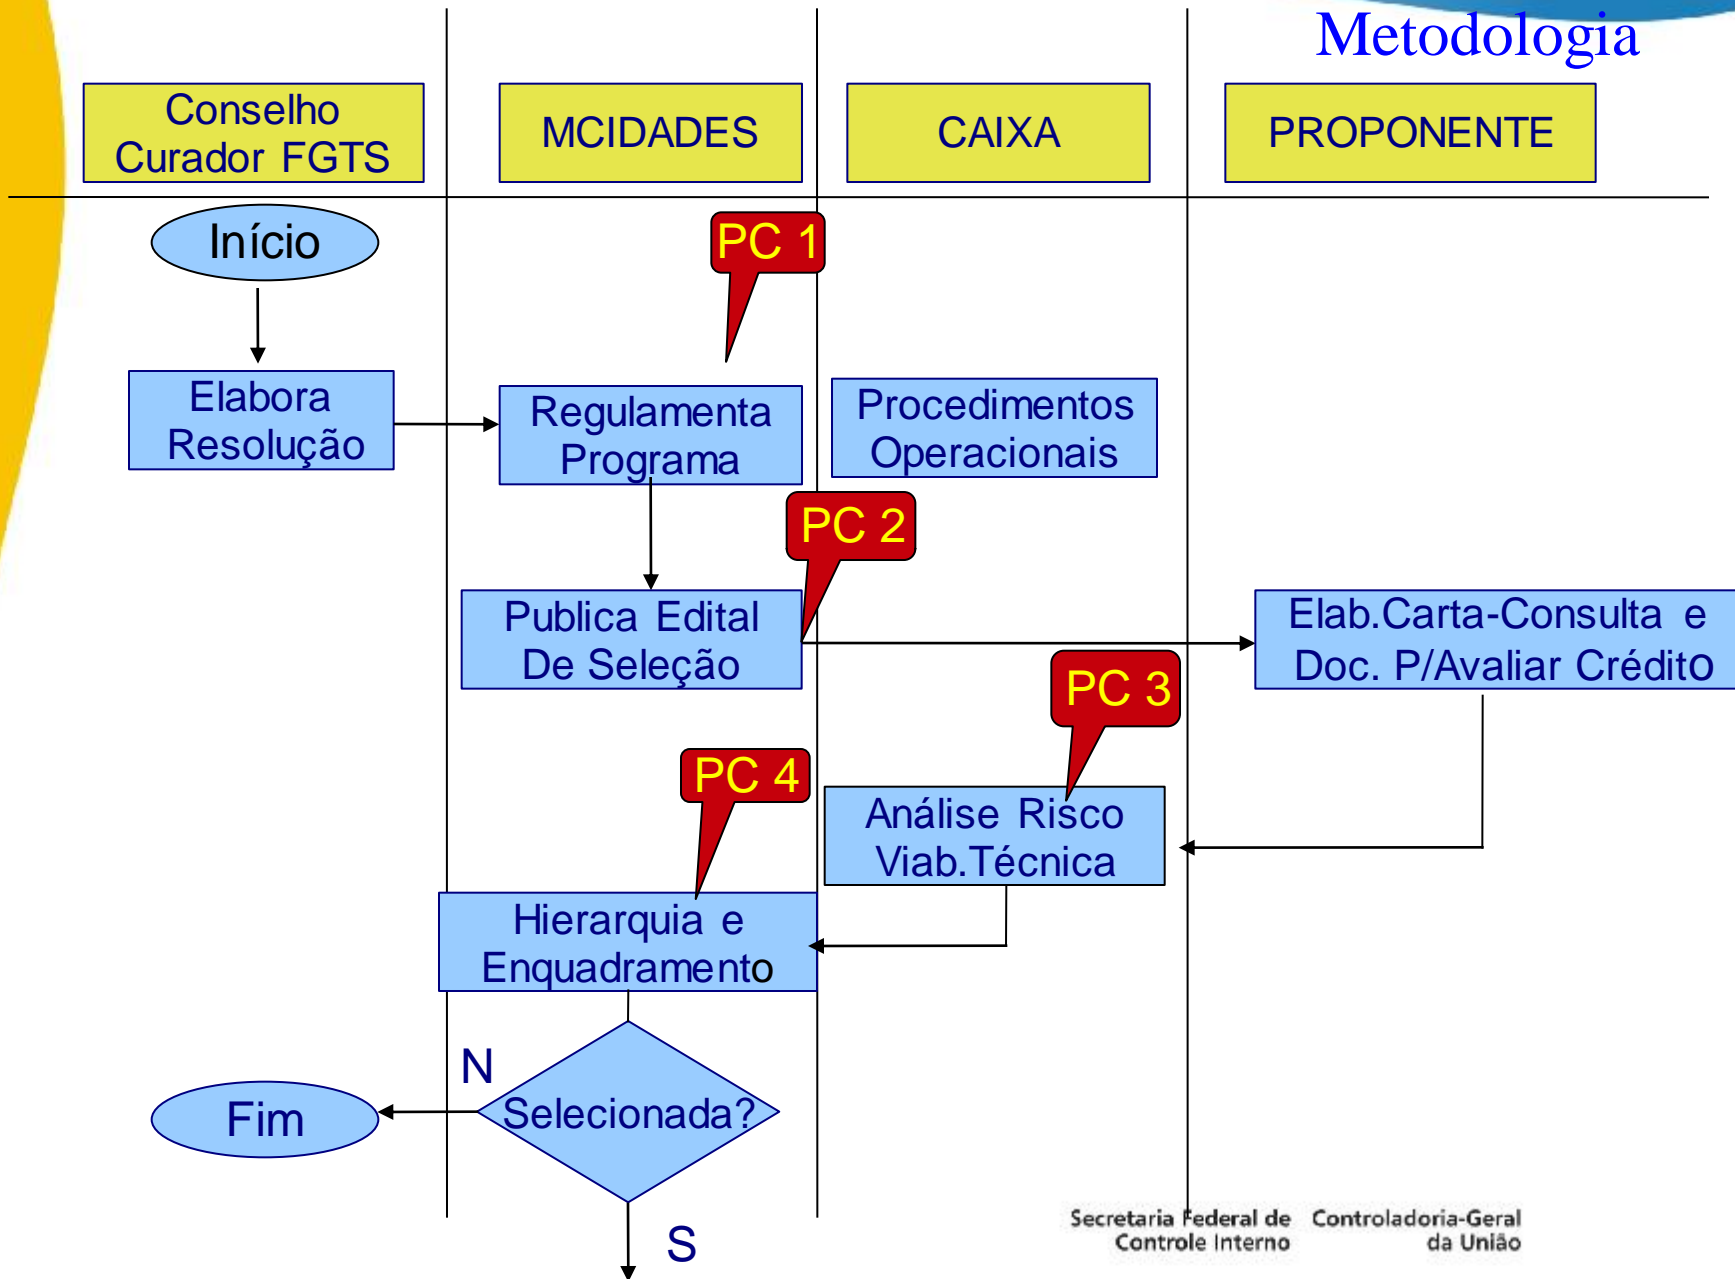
Metodologia

Conselho Curador FGTS

MCIDADES

CAIXA

PROPONENTE

Início

PC 1

Elabora Resolução

Regulamenta Programa

Procedimentos Operacionais

PC 2

Publica Edital De Seleção

Elab.Carta-Consulta e Doc. P/Avaliar Crédito

PC 3

PC 4

Análise Risco Viab.Técnica

Hierarquia e Enquadramento

N

Fim

Selecionada?

S

Secretaria Federal de Controle Interno

Controladoria-Geral da União